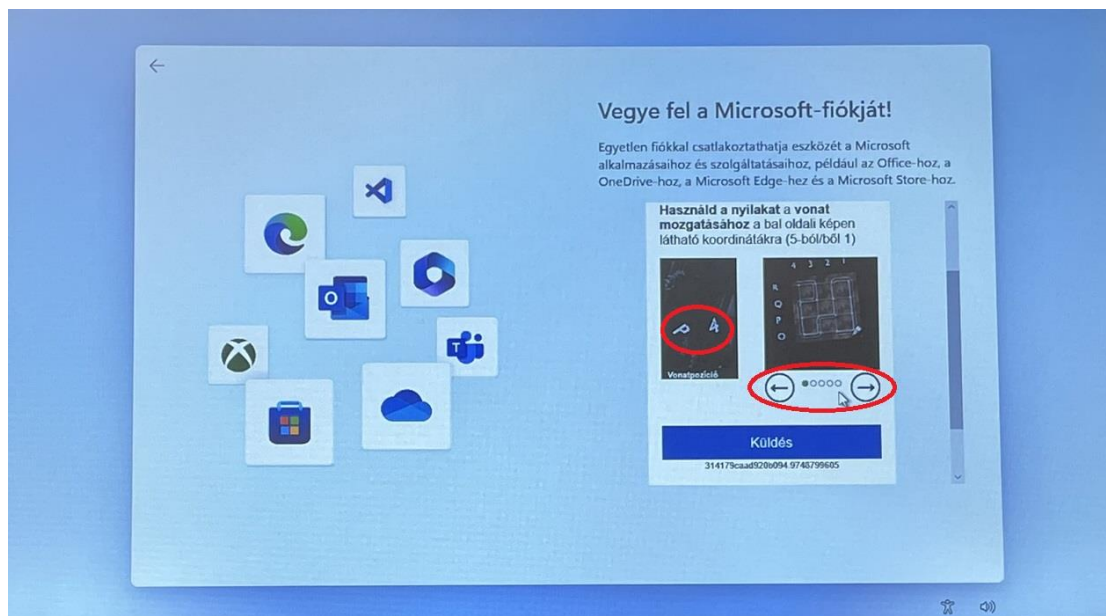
Vegye fel a Microsoft-fiókját!

Egyetlen fiókkal csatlakoztathatja eszközét a Microsoft alkalmazásaihoz és szolgáltatásaihoz, például az Office-hoz, a OneDrive-hoz, a Microsoft Edge-hez és a Microsoft Store-hoz.

**Használd a nyilakat** a **vonat mozgatásához** a bal oldali képen látható koordinátákra (5-ből/ből 1)

P 4

Vonatpozíció

4 3 2 1
R
Q
P
O

Küldés

314179caad920b094.9748799605